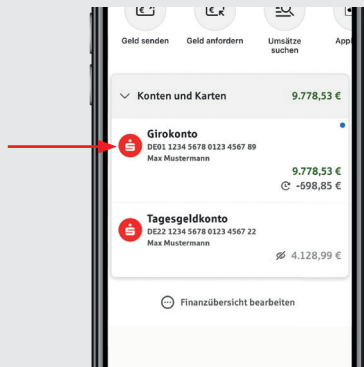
Geld senden
Geld anfordern
Umsätze suchen
App

Konten und Karten 9.778,53 €

Girokonto
DE01 1234 5678 0123 4567 89
Max Mustermann
9.778,53 €
-698,85 €

Tagesgeldkonto
DE22 1234 5678 0123 4567 22
Max Mustermann
4.128,99 €

Finanzübersicht bearbeiten